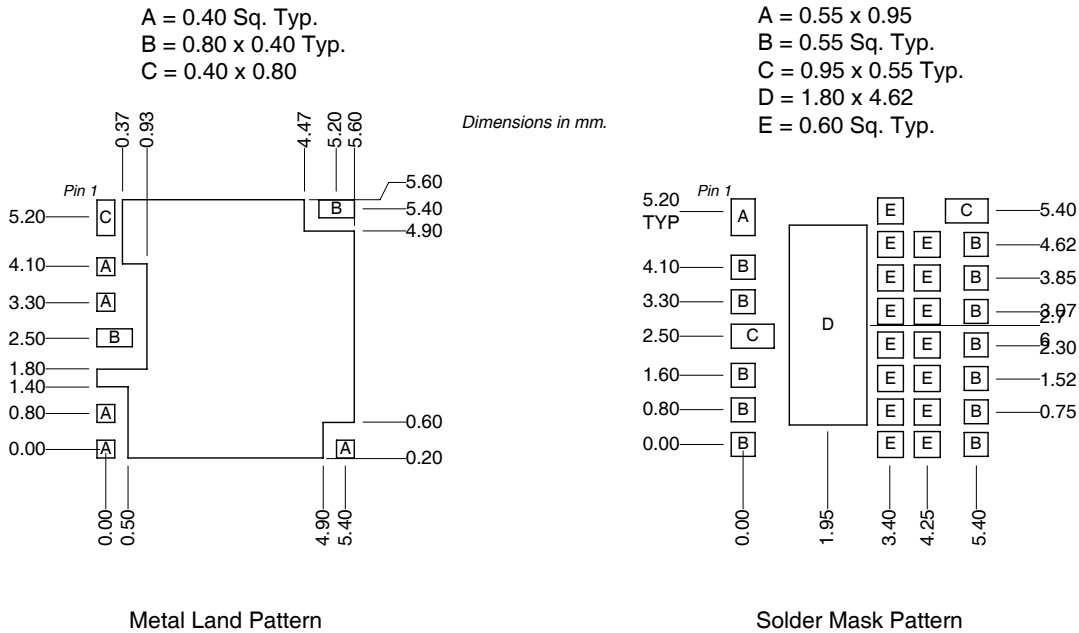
A = 0.40 Sq. Typ.
B = 0.80 x 0.40 Typ.
C = 0.40 x 0.80

0.37 0.93 4.47 5.20 5.60

Pin 1

5.60
5.40
4.90

5.20 C
4.10 A
3.30 A
2.50 B
1.80
1.40
0.80 A
0.00 A

0.60
A 0.20

0.00 0.50 4.90 5.40

Metal Land Pattern

Dimensions in mm.

A = 0.55 x 0.95
B = 0.55 Sq. Typ.
C = 0.95 x 0.55 Typ.
D = 1.80 x 4.62
E = 0.60 Sq. Typ.

Pin 1
5.20 TYP A
4.10 B
3.30 B
2.50 C
1.60 B
0.80 B
0.00 B

D

E C 5.40
E E B 4.62
E E B 3.85
E E B 3.07
2.76
E E B 2.30
E E B 1.52
E E B 0.75
E E B

0.00 1.95 3.40 4.25 5.40

Solder Mask Pattern